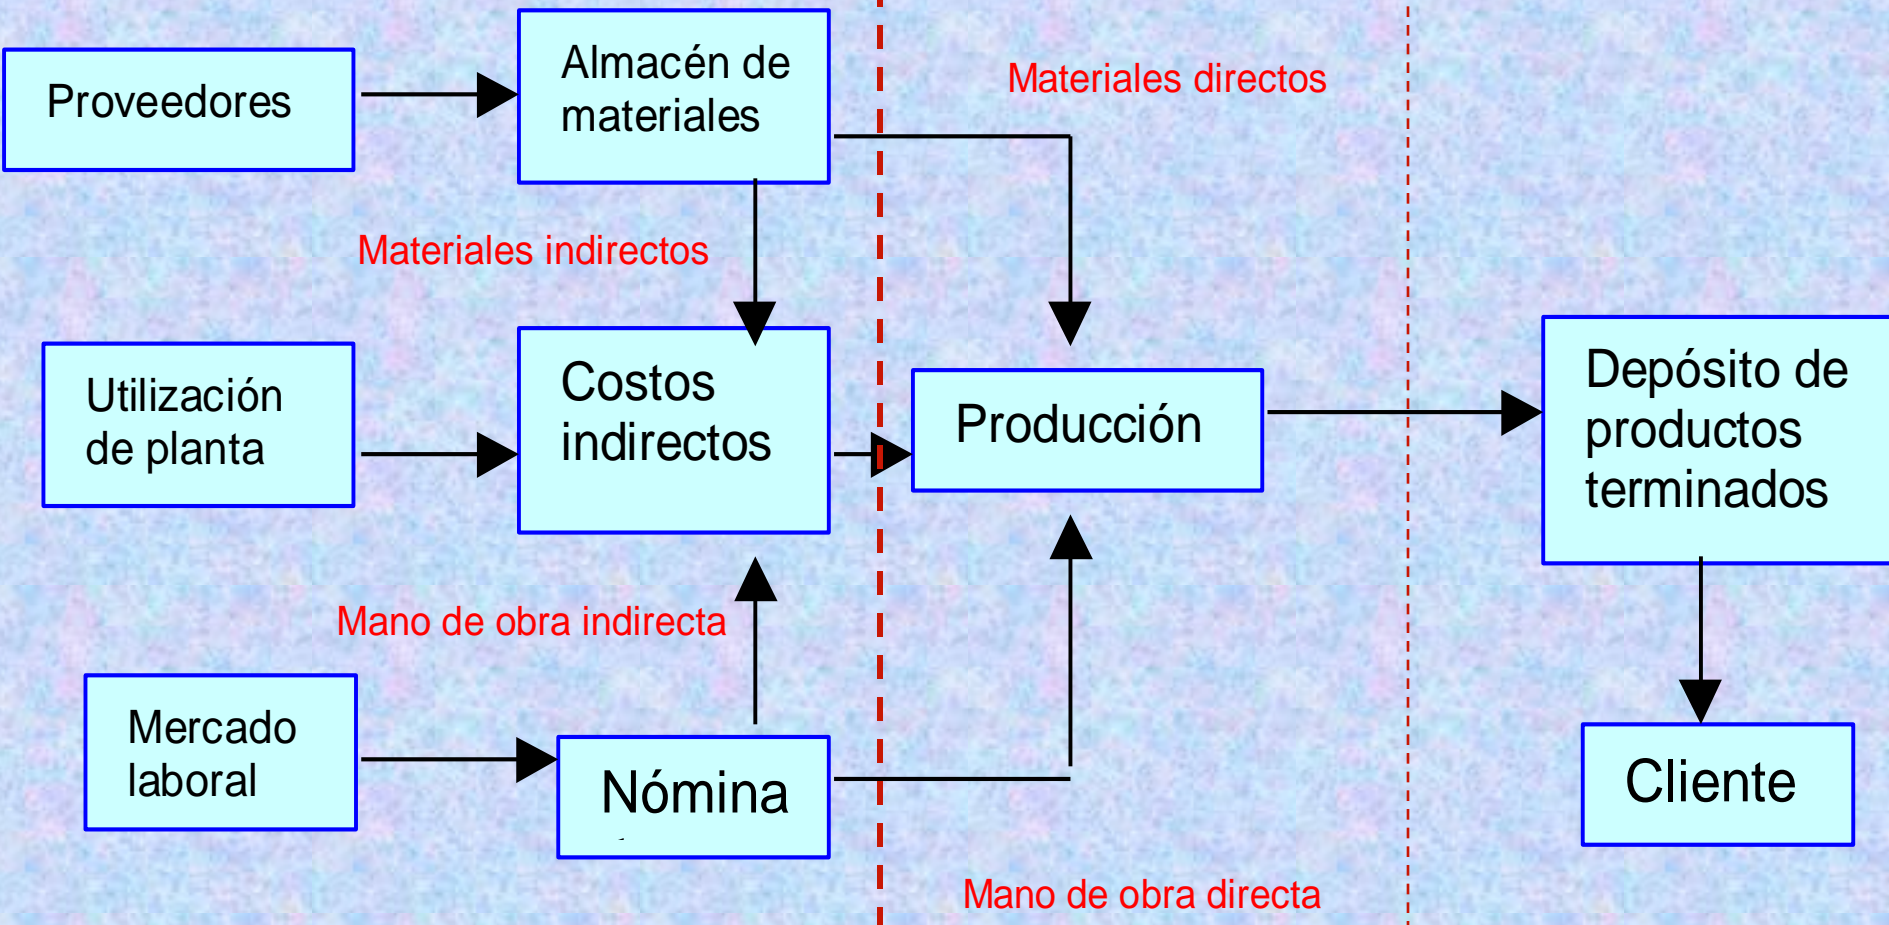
Proveedores

Almacén de materiales

Materiales directos

Materiales indirectos

Utilización de planta

Costos indirectos

Producción

Depósito de productos terminados

Mano de obra indirecta

Mercado laboral

Nómina

Cliente

Mano de obra directa